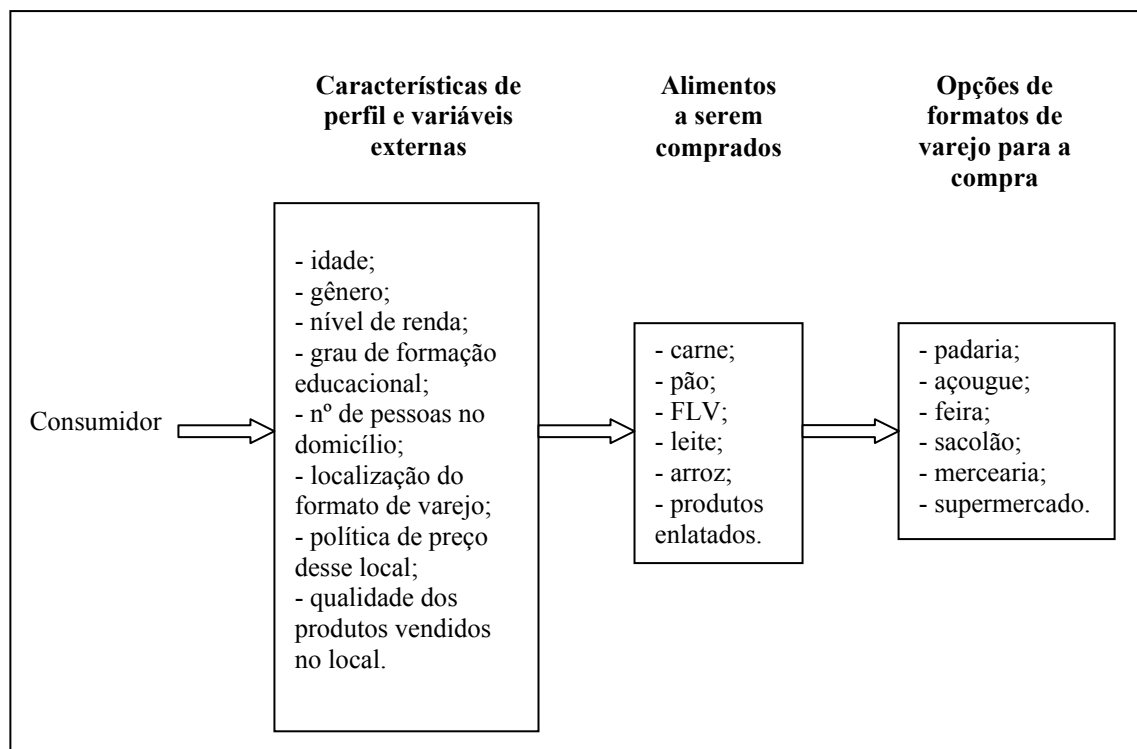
Características de perfil e variáveis externas

Alimentos a serem comprados

Opções de formatos de varejo para a compra

Consumidor

- idade;
- gênero;
- nível de renda;
- grau de formação educacional;
- nº de pessoas no domicílio;
- localização do formato de varejo;
- política de preço desse local;
- qualidade dos produtos vendidos no local.

- carne;
- pão;
- FLV;
- leite;
- arroz;
- produtos enlatados.

- padaria;
- açougue;
- feira;
- sacolão;
- mercearia;
- supermercado.